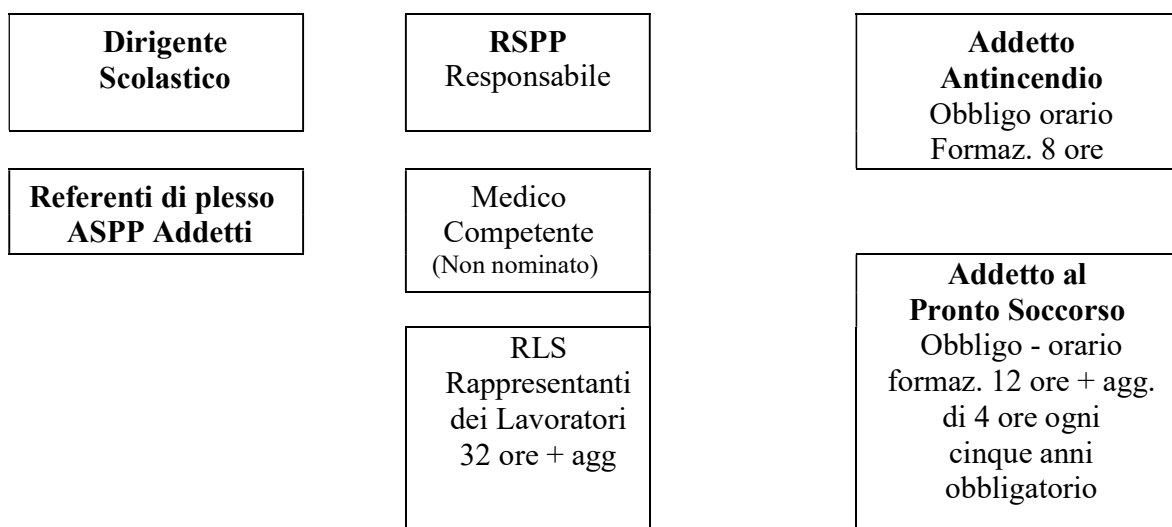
Dirigente Scolastico

RSPP
Responsabile

Addetto Antincendio
Obbligo orario
Formaz. 8 ore

Referenti di plesso
ASPP Addetti

Medico Competente
(Non nominato)

Addetto al Pronto Soccorso
Obbligo - orario formaz. 12 ore + agg. di 4 ore ogni cinque anni obbligatorio

RLS
Rappresentanti dei Lavoratori
32 ore + agg